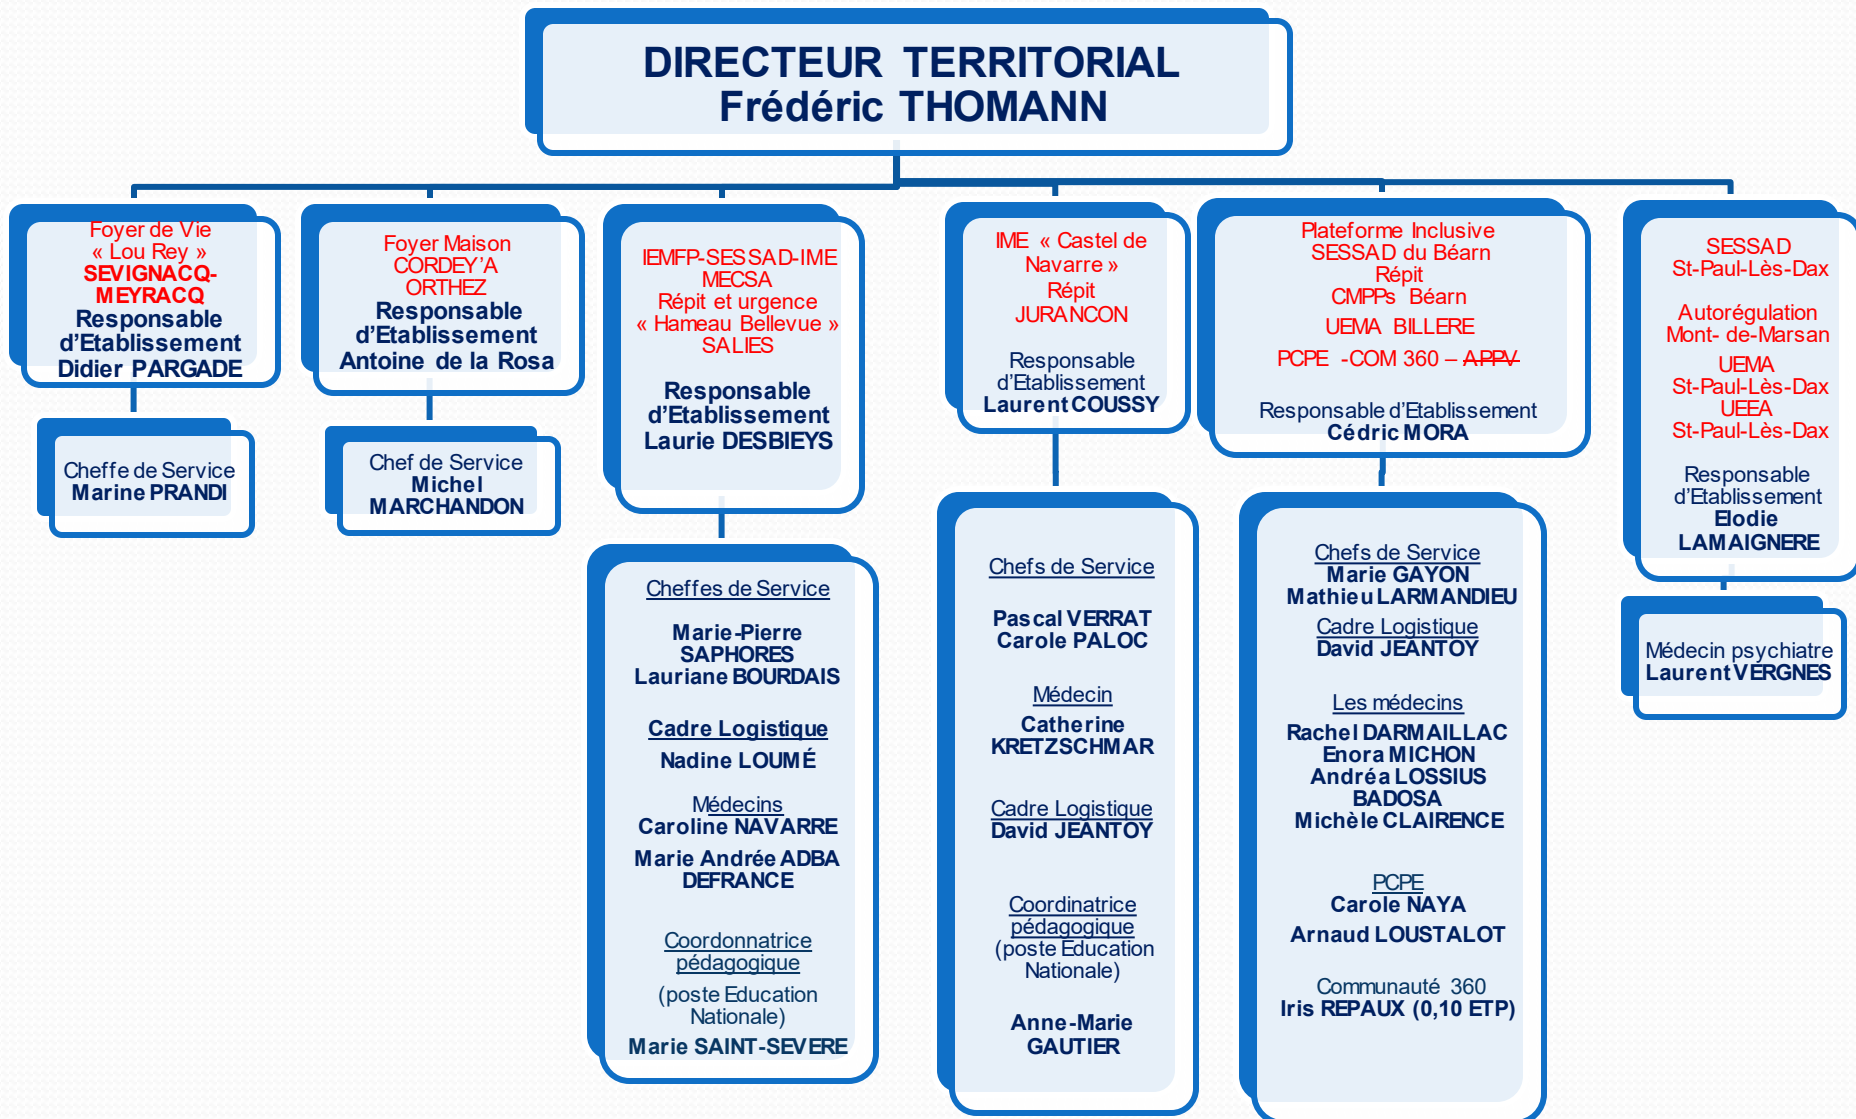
DIRECTEUR TERRITORIAL
Frédéric THOMANN

Foyer de Vie
« Lou Rey »
SEVIGNACQ-MEYRACQ
Responsable d'Etablissement
Didier PARGADE

Cheffe de Service
Marine PRANDI

Foyer Maison CORDEY'A
ORTHEZ
Responsable d'Etablissement
Antoine de la Rosa

Chef de Service
Michel MARCHANDON

IEMFP-SESSAD-IME MECSA
Répit et urgence
« Hameau Bellevue »
SALIES

Responsable d'Etablissement
Laurie DESBIEYS

Cheffes de Service

Marie-Pierre SAPHORES
Lauriane BOURDAIS

Cadre Logistique
Nadine LOUMÉ

Médecins
Caroline NAVARRE
Marie Andrée ADBA DEFRANCE

Coordonnatrice pédagogique
(poste Education Nationale)
Marie SAINT-SEVERE

IME « Castel de Navarre »
Répit
JURANCON

Responsable d'Etablissement
Laurent COUSSY

Chefs de Service

Pascal VERRAT
Carole PALOC

Médecin
Catherine KRETZSCHMAR

Cadre Logistique
David JEANTOY

Coordinatrice pédagogique
(poste Education Nationale)

Anne-Marie GAUTIER

Plateforme Inclusive
SESSAD du Béarn
Répit
CMPPs Béarn
UEMA BILLERE
PCPE -COM 360 – APPV

Responsable d'Etablissement
Cédric MORA

Chefs de Service
Marie GAYON
Mathieu LARMANDIEU
Cadre Logistique
David JEANTOY

Les médecins
Rachel DARMAILLAC
Enora MICHON
Andréa LOSSIUS BADOSA
Michèle CLAIRENCE

PCPE
Carole NAYA
Arnaud LOUSTALOT

Communauté 360
Iris REPAUX (0,10 ETP)

SESSAD
St-Paul-Lès-Dax

Autorégulation
Mont- de-Marsan
UEMA
St-Paul-Lès-Dax
UEEA
St-Paul-Lès-Dax

Responsable d'Etablissement
Elodie LAMAIGNERE

Médecin psychiatre
Laurent VERGNES